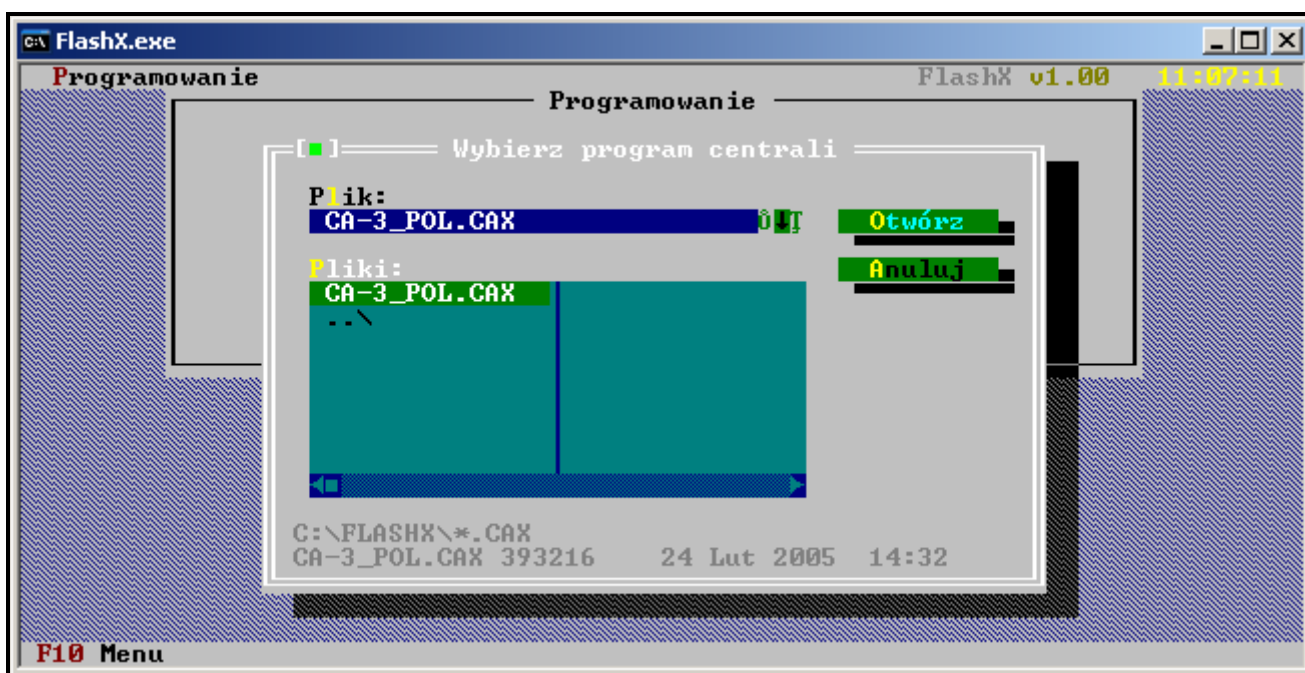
FlashX.exe

Programowanie FlashX v1.00 11:07:11

Programowanie

[■] Wybierz program centrali

Plik:
CA-3_POL.CAX

Otwórz

Pliki:
CA-3_POL.CAX
..\

Anuluj

C:\FLASHX\*.CAX
CA-3_POL.CAX 393216 24 Lut 2005 14:32

F10 Menu